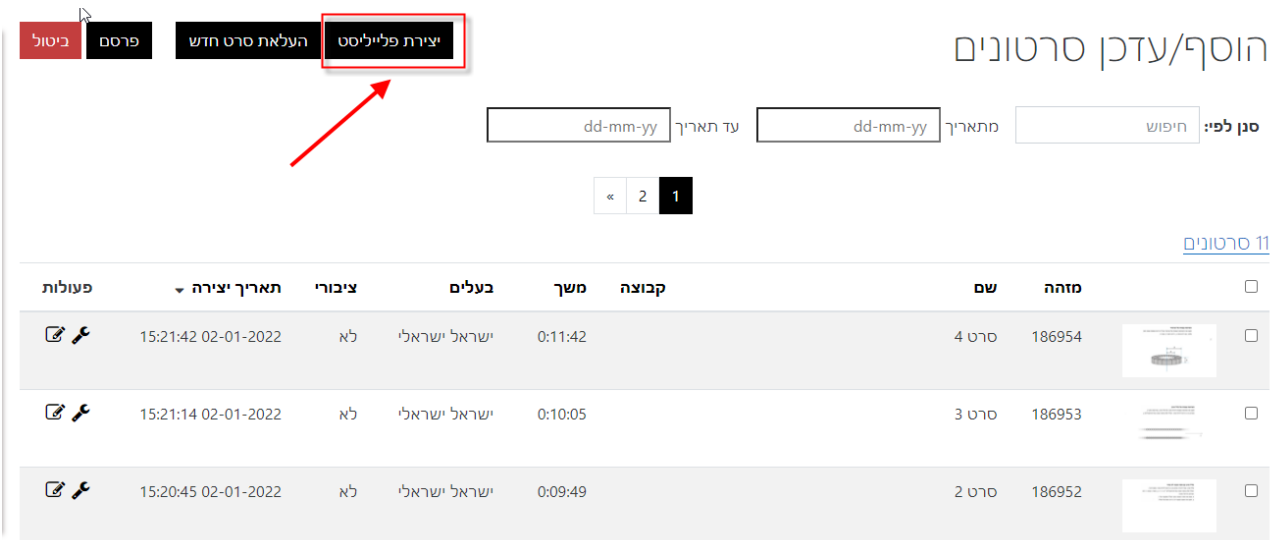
הוסף/עדכן סרטונים

יצירת פלייליסט | העלאת סרט חדש | פרסם | ביטול

סנן לפי: חיפוש | מתאריך dd-mm-yy | עד תאריך dd-mm-yy

1 | 2 | »

11 סרטונים

| | מזהה | שם | קבוצה | משך | בעלים | ציבורי | תאריך יצירה | פעולות |
|---|---|---|---|---|---|---|---|---|
| | 186954 | סרט 4 | | 0:11:42 | ישראל ישראלי | לא | 15:21:42 02-01-2022 | |
| | 186953 | סרט 3 | | 0:10:05 | ישראל ישראלי | לא | 15:21:14 02-01-2022 | |
| | 186952 | סרט 2 | | 0:09:49 | ישראל ישראלי | לא | 15:20:45 02-01-2022 | |